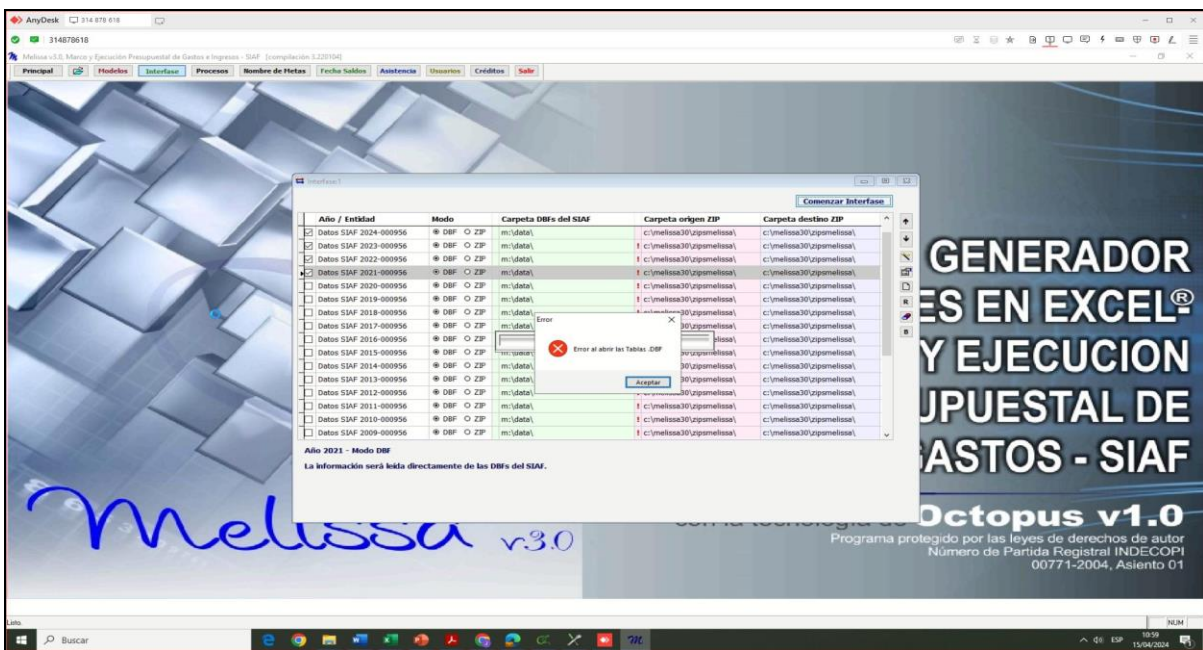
AnyDesk 314 878 618

314878618

Melissa v3.0, Marco y Ejecución Presupuestal de Gastos e Ingresos - SIAF [compilación 5.220104]

Principal | Modelos | Interfase | Procesos | Nombre de Metas | Fecha Saldos | Asistencia | Usuarios | Créditos | Salir

Interfase 1

Comenzar Interfase

| Año / Entidad | Modo | Carpeta DBFs del SIAF | Carpeta origen ZIP | Carpeta destino ZIP |
|---|---|---|---|---|
| Datos SIAF 2024-000956 | DBF ZIP | m:\data\ | c:\melissa30\zipsmelissa\ | c:\melissa30\zipsmelissa\ |
| Datos SIAF 2023-000956 | DBF ZIP | m:\data\ | c:\melissa30\zipsmelissa\ | c:\melissa30\zipsmelissa\ |
| Datos SIAF 2022-000956 | DBF ZIP | m:\data\ | c:\melissa30\zipsmelissa\ | c:\melissa30\zipsmelissa\ |
| Datos SIAF 2021-000956 | DBF ZIP | m:\data\ | c:\melissa30\zipsmelissa\ | c:\melissa30\zipsmelissa\ |
| Datos SIAF 2020-000956 | DBF ZIP | m:\data\ | c:\melissa30\zipsmelissa\ | c:\melissa30\zipsmelissa\ |
| Datos SIAF 2019-000956 | DBF ZIP | m:\data\ | c:\melissa30\zipsmelissa\ | c:\melissa30\zipsmelissa\ |
| Datos SIAF 2018-000956 | DBF ZIP | m:\data\ | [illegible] | c:\melissa30\zipsmelissa\ |
| Datos SIAF 2017-000956 | DBF ZIP | m:\data\ | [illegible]30\zipsmelissa\ | c:\melissa30\zipsmelissa\ |
| Datos SIAF 2016-000956 | DBF ZIP | m:\data\ | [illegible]lissa\ | c:\melissa30\zipsmelissa\ |
| Datos SIAF 2015-000956 | DBF ZIP | m:\data\ | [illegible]lissa\ | c:\melissa30\zipsmelissa\ |
| Datos SIAF 2014-000956 | DBF ZIP | m:\data\ | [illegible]30\zipsmelissa\ | c:\melissa30\zipsmelissa\ |
| Datos SIAF 2013-000956 | DBF ZIP | m:\data\ | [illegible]30\zipsmelissa\ | c:\melissa30\zipsmelissa\ |
| Datos SIAF 2012-000956 | DBF ZIP | m:\data\ | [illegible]30\zipsmelissa\ | c:\melissa30\zipsmelissa\ |
| Datos SIAF 2011-000956 | DBF ZIP | m:\data\ | c:\melissa30\zipsmelissa\ | c:\melissa30\zipsmelissa\ |
| Datos SIAF 2010-000956 | DBF ZIP | m:\data\ | c:\melissa30\zipsmelissa\ | c:\melissa30\zipsmelissa\ |
| Datos SIAF 2009-000956 | DBF ZIP | m:\data\ | c:\melissa30\zipsmelissa\ | c:\melissa30\zipsmelissa\ |

Año 2021 - Modo DBF
La información será leída directamente de las DBFs del SIAF.

Error
Error al abrir las Tablas .DBF
Aceptar

GENERADOR
ES EN EXCEL®
Y EJECUCION
UPUESTAL DE
ASTOS - SIAF

Melissa v3.0
con la tecnología de Octopus v1.0
Programa protegido por las leyes de derechos de autor
Número de Partida Registral INDECOPI
00771-2004, Asiento 01

Listo.
NUM

Buscar
ESP 10:59 15/04/2024